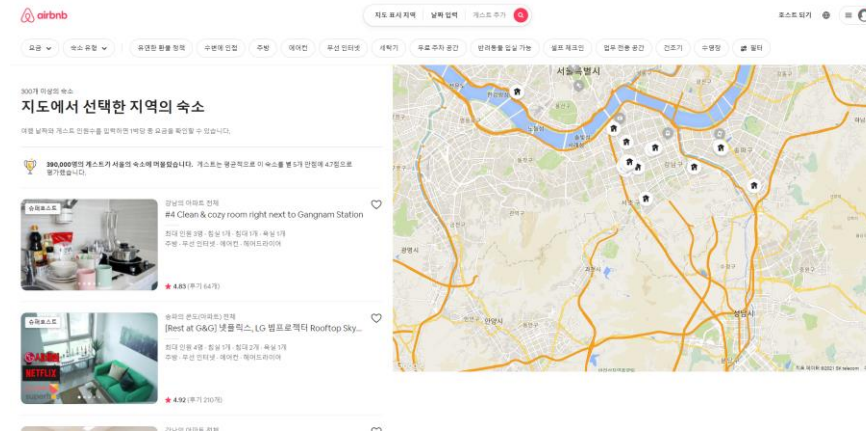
airbnb

지도 표시 지역 | 날짜 입력 | 게스트 추가

호스트 되기

요금 | 숙소 유형 | 유연한 환불 정책 | 수변에 인접 | 주방 | 에어컨 | 무선 인터넷 | 세탁기 | 무료 주차 공간 | 반려동물 입실 가능 | 셀프 체크인 | 업무 전용 공간 | 건조기 | 수영장 | 필터

300개 이상의 숙소

지도에서 선택한 지역의 숙소

여행 날짜와 게스트 인원수를 입력하면 1박당 총 요금을 확인할 수 있습니다.

390,000명의 게스트가 서울의 숙소에 머물렀습니다. 게스트는 평균적으로 이 숙소를 별 5개 만점에 4.7점으로 평가했습니다.

슈퍼호스트

강남의 아파트 전체
#4 Clean & cozy room right next to Gangnam Station
최대 인원 3명 · 침실 1개 · 침대 1개 · 욕실 1개
주방 · 무선 인터넷 · 에어컨 · 헤어드라이어
★ 4.83 (후기 64개)

슈퍼호스트

송파의 콘도(아파트) 전체
[Rest at G&G] 넷플릭스, LG 빔프로젝터 Rooftop Sky...
최대 인원 4명 · 침실 1개 · 침대 2개 · 욕실 1개
주방 · 무선 인터넷 · 에어컨 · 헤어드라이어
★ 4.92 (후기 210개)

NETFLIX

서울특별시
광명시
안양시
성남시

지도 데이터 ©2021 SK telecom